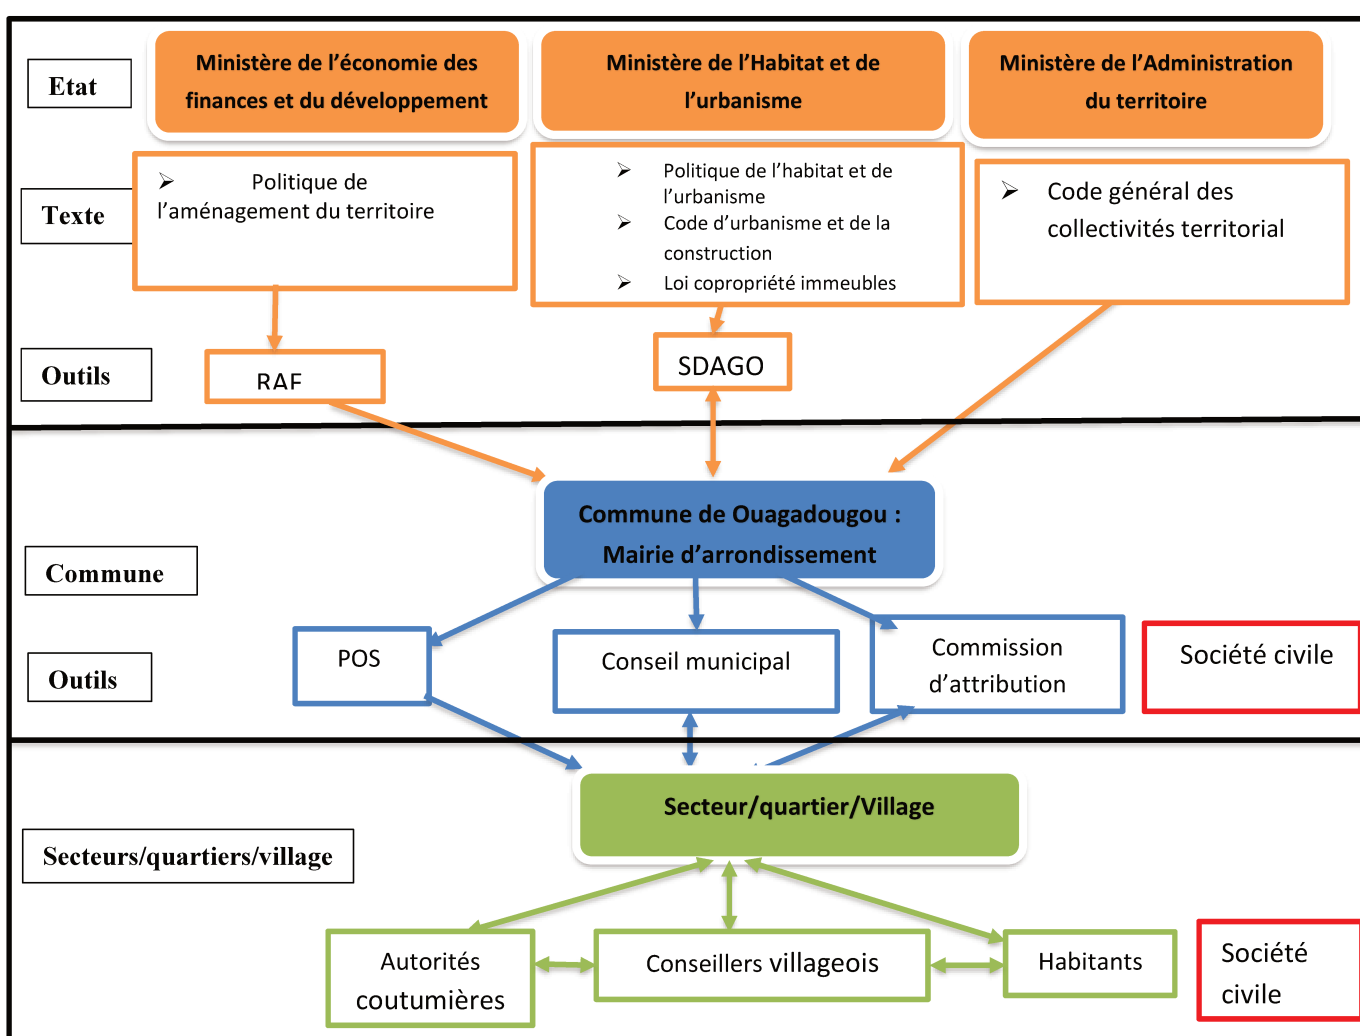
Etat

Ministère de l'économie des finances et du développement

Ministère de l'Habitat et de l'urbanisme

Ministère de l'Administration du territoire

Texte

➢ Politique de l'aménagement du territoire

➢ Politique de l'habitat et de l'urbanisme
➢ Code d'urbanisme et de la construction
➢ Loi copropriété immeubles

➢ Code général des collectivités territorial

Outils

RAF

SDAGO

Commune de Ouagadougou : Mairie d'arrondissement

Commune

Outils

POS

Conseil municipal

Commission d'attribution

Société civile

Secteur/quartier/Village

Secteurs/quartiers/village

Autorités coutumières

Conseillers villageois

Habitants

Société civile